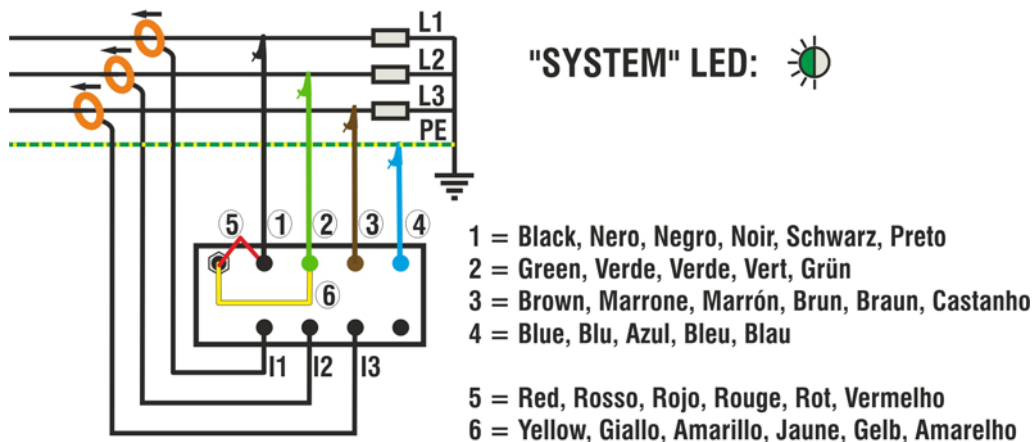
L1
L2
L3
PE

"SYSTEM" LED:

5 1 2 3 4

6

I1 I2 I3

1 = Black, Nero, Negro, Noir, Schwarz, Preto
2 = Green, Verde, Verde, Vert, Grün
3 = Brown, Marrone, Marrón, Brun, Braun, Castanho
4 = Blue, Blu, Azul, Bleu, Blau

5 = Red, Rosso, Rojo, Rouge, Rot, Vermelho
6 = Yellow, Giallo, Amarillo, Jaune, Gelb, Amarelho